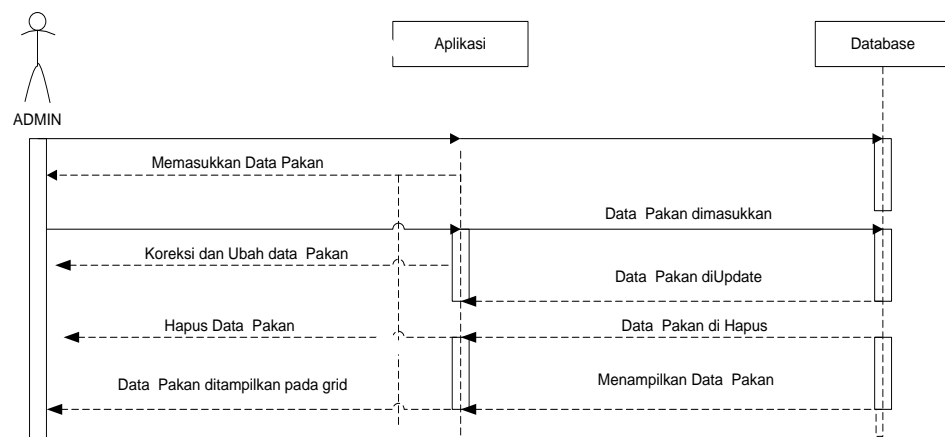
Aplikasi

Database

ADMIN

Memasukkan Data Pakan

Data Pakan dimasukkan

Koreksi dan Ubah data Pakan

Data Pakan diUpdate

Hapus Data Pakan

Data Pakan di Hapus

Data Pakan ditampilkan pada grid

Menampilkan Data Pakan